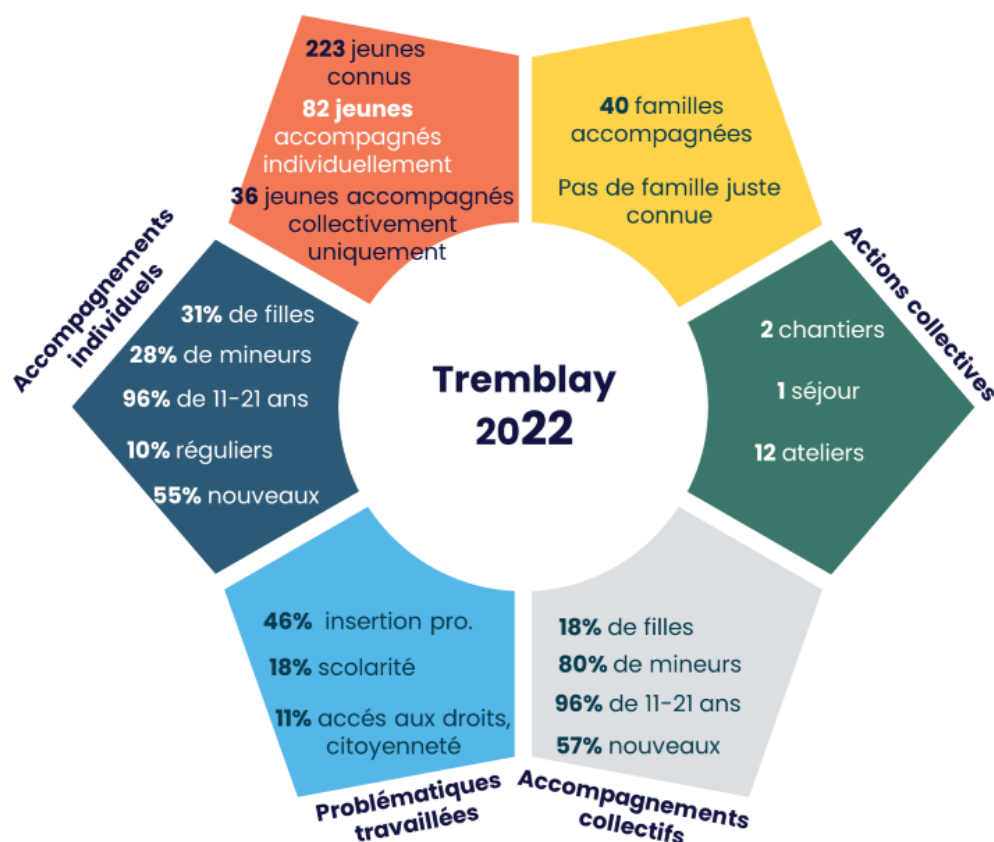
Tremblay 2022

223 jeunes connus

82 jeunes accompagnés individuellement

36 jeunes accompagnés collectivement uniquement

40 familles accompagnées

Pas de famille juste connue

Actions collectives

2 chantiers

1 séjour

12 ateliers

18% de filles

80% de mineurs

96% de 11-21 ans

57% nouveaux

Accompagnements collectifs

46% insertion pro.

18% scolarité

11% accés aux droits, citoyenneté

Problématiques travaillées

Accompagnements individuels

31% de filles

28% de mineurs

96% de 11-21 ans

10% réguliers

55% nouveaux